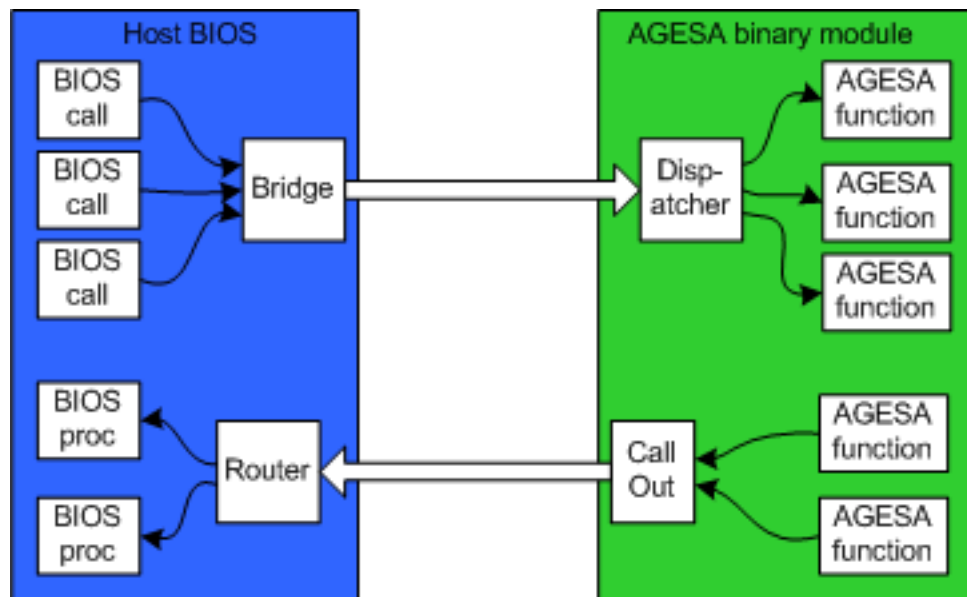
Host BIOS

BIOS call

BIOS call

BIOS call

Bridge

BIOS proc

BIOS proc

Router

AGESA binary module

Dispatcher

AGESA function

AGESA function

AGESA function

Call Out

AGESA function

AGESA function